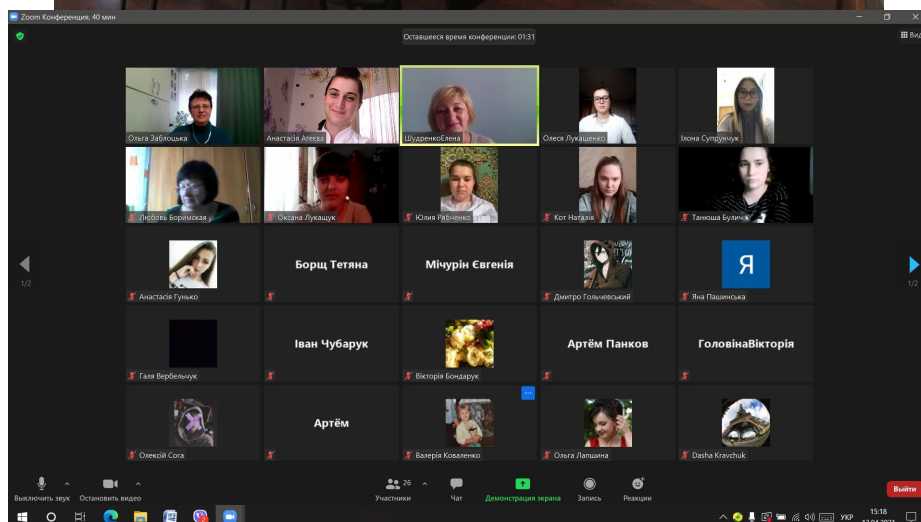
Zoom Конференция, 40 мин

Оставшееся время конференции: 01:31

Вид

Ольга Заблоцька
Анастасія Агеєва
ШудренкоЕлена
Олеся Лукашенко
Ілона Супрунчук

Любовь Боримская
Оксана Лукащук
Юлия Рябченко
Кот Наталія
Танюша Булич

Анастасія Гунько
Борщ Тетяна
Мічурін Євгенія
Дмитро Гольчевський
Я
Яна Пашинська

Галя Вербельчук
Іван Чубарук
Вікторія Бондарук
Артём Панков
ГоловінаВікторія

Олексій Сога
Артём
Валерія Коваленко
Ольга Лапшина
Dasha Kravchuk

1/2
1/2

Выключить звук
Остановить видео
26
Участники
Чат
Демонстрация экрана
Запись
Реакции
Выйти

УКР
15:18